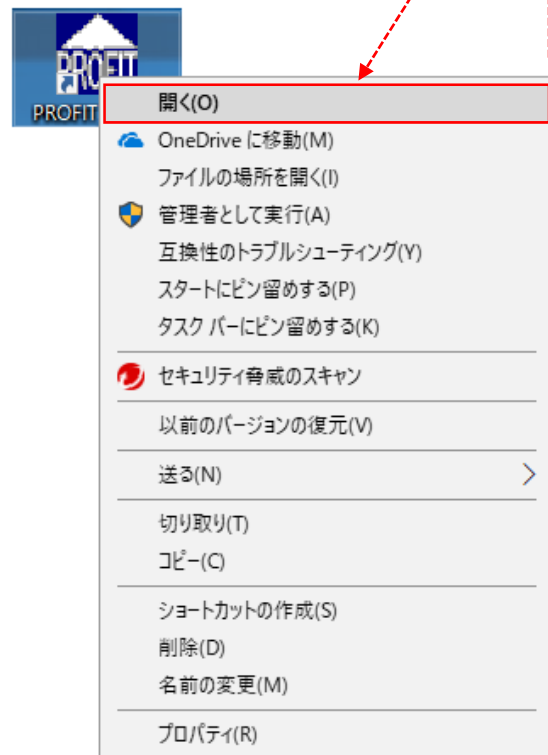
PROFIT

PROFIT

開く(O)
OneDrive に移動(M)
ファイルの場所を開く(I)
管理者として実行(A)
互換性のトラブルシューティング(Y)
スタートにピン留めする(P)
タスク バーにピン留めする(K)
セキュリティ脅威のスキャン
以前のバージョンの復元(V)
送る(N)
切り取り(T)
コピー(C)
ショートカットの作成(S)
削除(D)
名前の変更(M)
プロパティ(R)